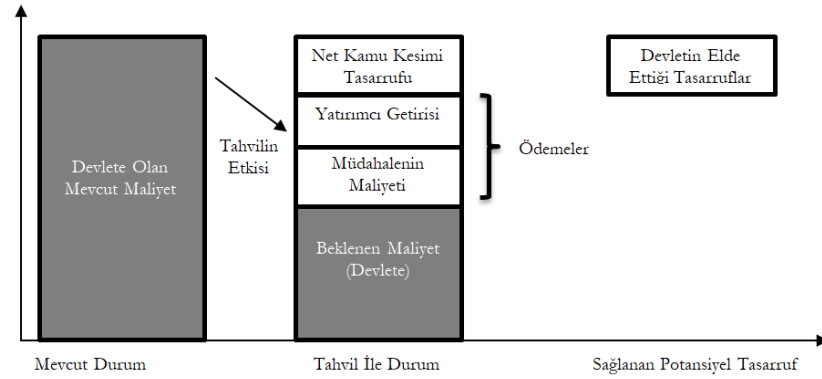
Devlete Olan Mevcut Maliyet

Tahvilin Etkisi

Net Kamu Kesimi Tasarrufu

Yatırımcı Getirisi

Müdahalenin Maliyeti

Beklenen Maliyet (Devlete)

Ödemeler

Devletin Elde Ettiği Tasarruflar

Mevcut Durum

Tahvil İle Durum

Sağlanan Potansiyel Tasarruf